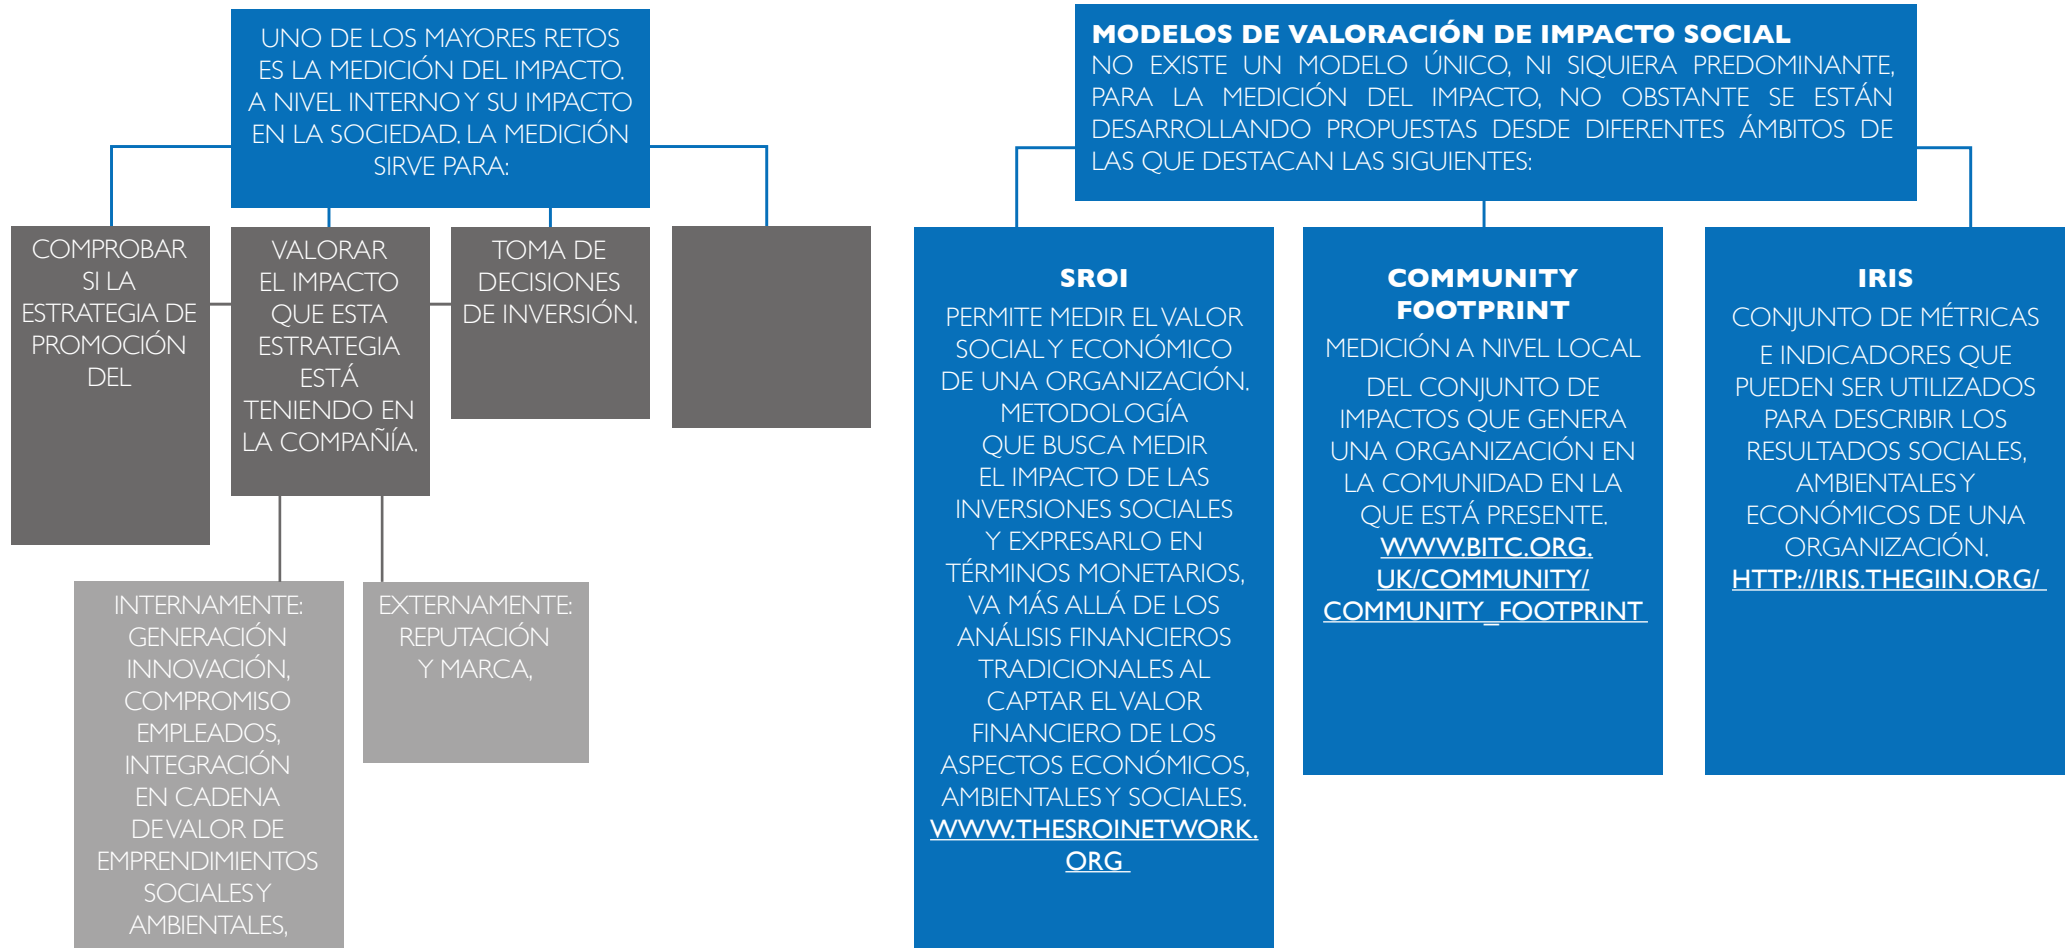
UNO DE LOS MAYORES RETOS ES LA MEDICIÓN DEL IMPACTO. A NIVEL INTERNO Y SU IMPACTO EN LA SOCIEDAD. LA MEDICIÓN SIRVE PARA:

COMPROBAR SI LA ESTRATEGIA DE PROMOCIÓN DEL

VALORAR EL IMPACTO QUE ESTA ESTRATEGIA ESTÁ TENIENDO EN LA COMPAÑÍA.

TOMA DE DECISIONES DE INVERSIÓN.

INTERNAMENTE: GENERACIÓN INNOVACIÓN, COMPROMISO EMPLEADOS, INTEGRACIÓN EN CADENA DE VALOR DE EMPRENDIMIENTOS SOCIALES Y AMBIENTALES,

EXTERNAMENTE: REPUTACIÓN Y MARCA,

MODELOS DE VALORACIÓN DE IMPACTO SOCIAL
NO EXISTE UN MODELO ÚNICO, NI SIQUIERA PREDOMINANTE, PARA LA MEDICIÓN DEL IMPACTO, NO OBSTANTE SE ESTÁN DESARROLLANDO PROPUESTAS DESDE DIFERENTES ÁMBITOS DE LAS QUE DESTACAN LAS SIGUIENTES:

SROI
PERMITE MEDIR EL VALOR SOCIAL Y ECONÓMICO DE UNA ORGANIZACIÓN. METODOLOGÍA QUE BUSCA MEDIR EL IMPACTO DE LAS INVERSIONES SOCIALES Y EXPRESARLO EN TÉRMINOS MONETARIOS, VA MÁS ALLÁ DE LOS ANÁLISIS FINANCIEROS TRADICIONALES AL CAPTAR EL VALOR FINANCIERO DE LOS ASPECTOS ECONÓMICOS, AMBIENTALES Y SOCIALES. WWW.THESROINETWORK.ORG

COMMUNITY FOOTPRINT
MEDICIÓN A NIVEL LOCAL DEL CONJUNTO DE IMPACTOS QUE GENERA UNA ORGANIZACIÓN EN LA COMUNIDAD EN LA QUE ESTÁ PRESENTE. WWW.BITC.ORG.UK/COMMUNITY/COMMUNITY_FOOTPRINT

IRIS
CONJUNTO DE MÉTRICAS E INDICADORES QUE PUEDEN SER UTILIZADOS PARA DESCRIBIR LOS RESULTADOS SOCIALES, AMBIENTALES Y ECONÓMICOS DE UNA ORGANIZACIÓN. HTTP://IRIS.THEGIIN.ORG/